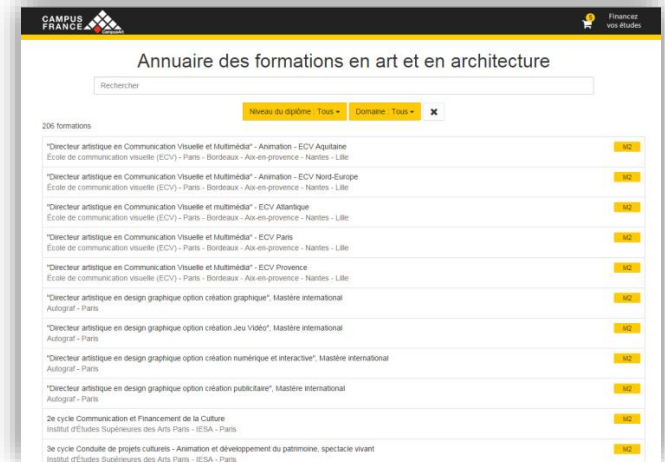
CAMPUS FRANCE

CampusArt

0

Financez vos études

Annuaire des formations en art et en architecture

Rechercher

Niveau du diplôme : Tous ▾

Domaine : Tous ▾

✖

206 formations

"Directeur artistique en Communication Visuelle et Multimédia" - Animation - ECV Aquitaine
École de communication visuelle (ECV) - Paris - Bordeaux - Aix-en-provence - Nantes - Lille

M2

"Directeur artistique en Communication Visuelle et Multimédia" - Animation - ECV Nord-Europe
École de communication visuelle (ECV) - Paris - Bordeaux - Aix-en-provence - Nantes - Lille

M2

"Directeur artistique en Communication Visuelle et multimédia" - ECV Atlantique
École de communication visuelle (ECV) - Paris - Bordeaux - Aix-en-provence - Nantes - Lille

M2

"Directeur artistique en Communication Visuelle et Multimédia" - ECV Paris
École de communication visuelle (ECV) - Paris - Bordeaux - Aix-en-provence - Nantes - Lille

M2

"Directeur artistique en Communication Visuelle et Multimédia" - ECV Provence
École de communication visuelle (ECV) - Paris - Bordeaux - Aix-en-provence - Nantes - Lille

M2

"Directeur artistique en design graphique option création graphique", Mastère international
Autograf - Paris

M2

"Directeur artistique en design graphique option création Jeu Vidéo", Mastère international
Autograf - Paris

M2

"Directeur artistique en design graphique option création numérique et interactive", Mastère international
Autograf - Paris

M2

"Directeur artistique en design graphique option création publicitaire", Mastère international
Autograf - Paris

M2

2e cycle Communication et Financement de la Culture
Institut d'Études Supérieures des Arts Paris - IESA - Paris

M2

3e cycle Conduite de projets culturels - Animation et développement du patrimoine, spectacle vivant
Institut d'Études Supérieures des Arts Paris - IESA - Paris

M2